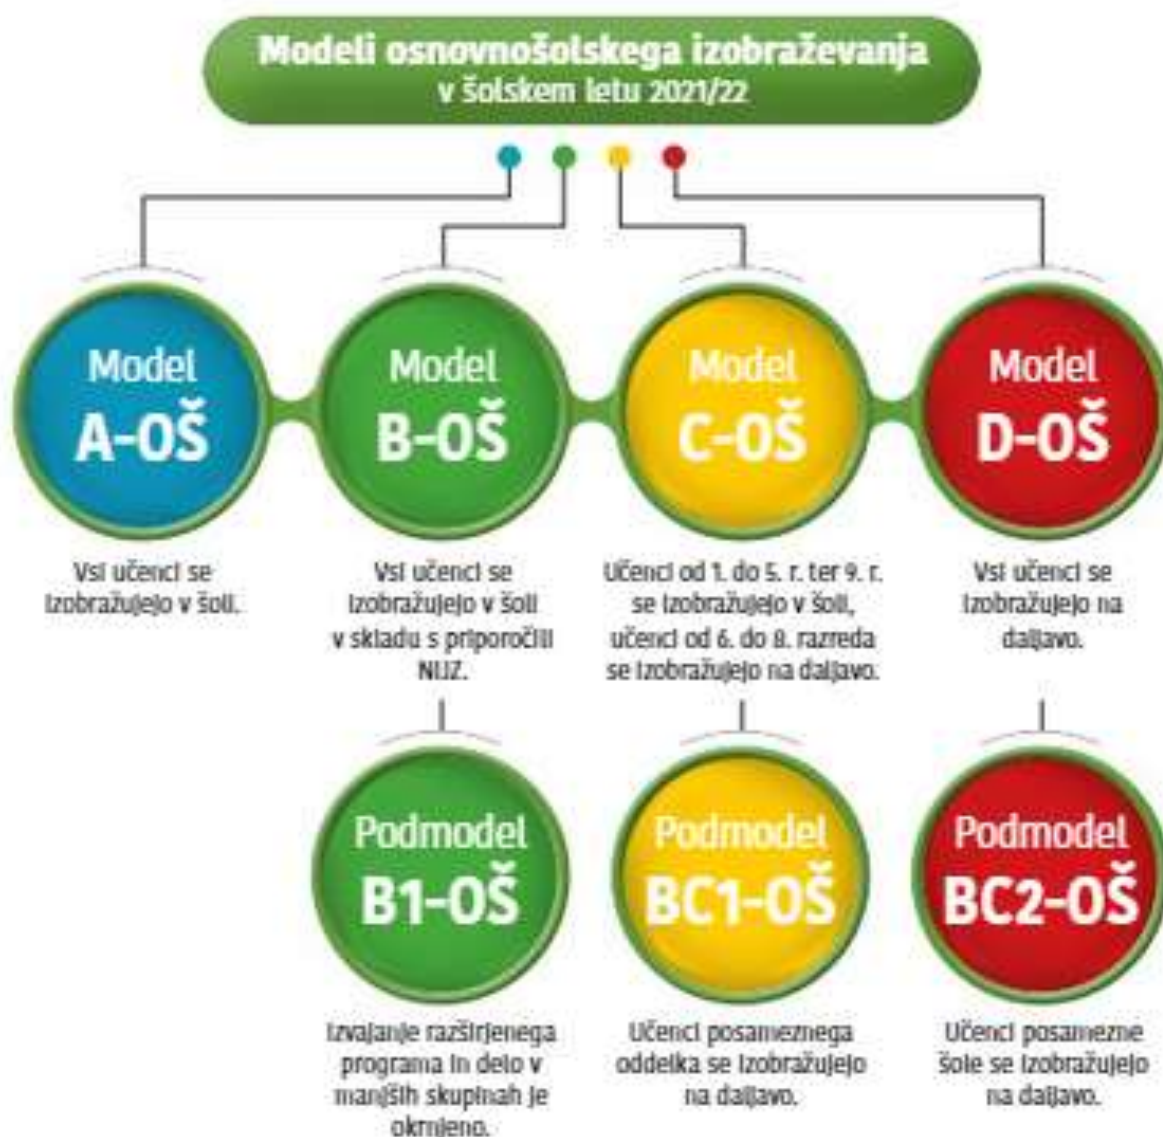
Modeli osnovnošolskega izobraževanja
v šolskem letu 2021/22

Model
A-OŠ

Vsi učenci se izobražujejo v šoli.

Model
B-OŠ

Vsi učenci se izobražujejo v šoli v skladu s priporočili NIJZ.

Model
C-OŠ

Učenci od 1. do 5. r. ter 9. r. se izobražujejo v šoli, učenci od 6. do 8. razreda se izobražujejo na daljavo.

Model
D-OŠ

Vsi učenci se izobražujejo na daljavo.

Podmodel
B1-OŠ

Izvajanje razširjenega programa in delo v manjših skupinah je okrnjeno.

Podmodel
BC1-OŠ

Učenci posameznega oddelka se izobražujejo na daljavo.

Podmodel
BC2-OŠ

Učenci posamezne šole se izobražujejo na daljavo.